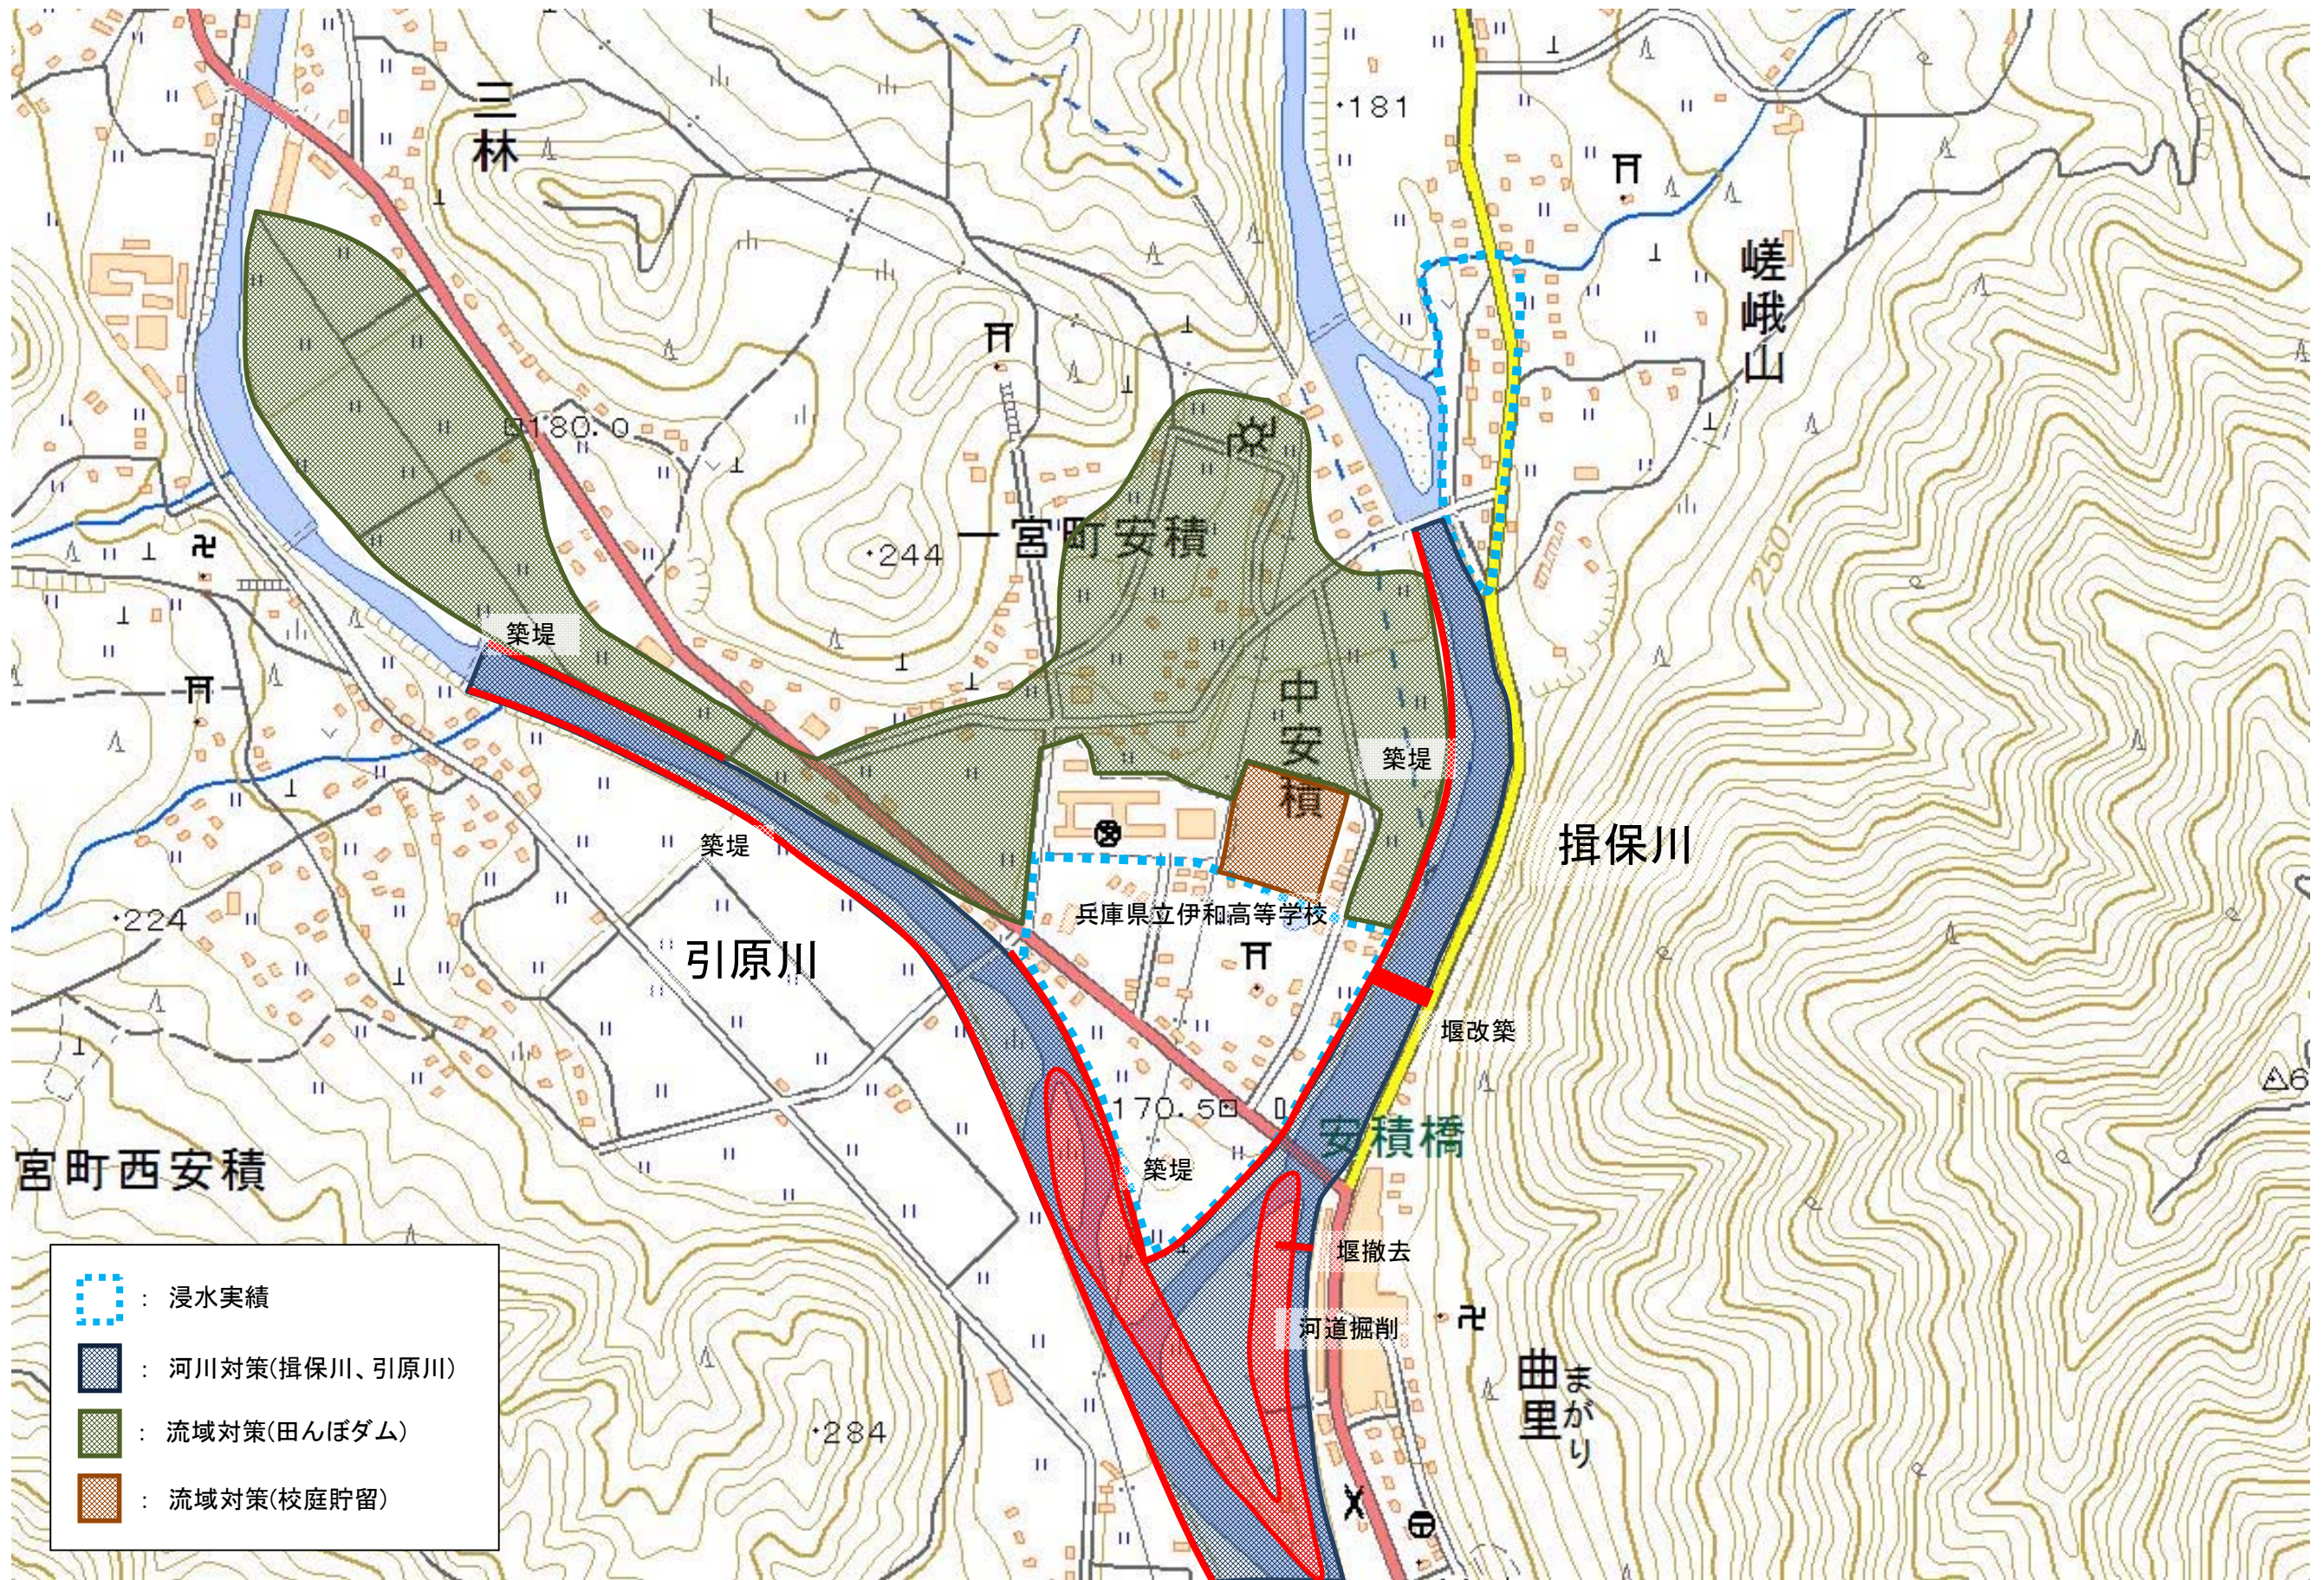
三林

181

嵯峨山

180.0

244

一宮町安積

築堤

中安積

築堤

築堤

揖保川

224

兵庫県立伊和高等学校

引原川

堰改築

170.5

安積橋

宮町西安積

築堤

堰撤去

河道掘削

曲里 まがり

284

250

：浸水実績
：河川対策(揖保川、引原川)
：流域対策(田んぼダム)
：流域対策(校庭貯留)